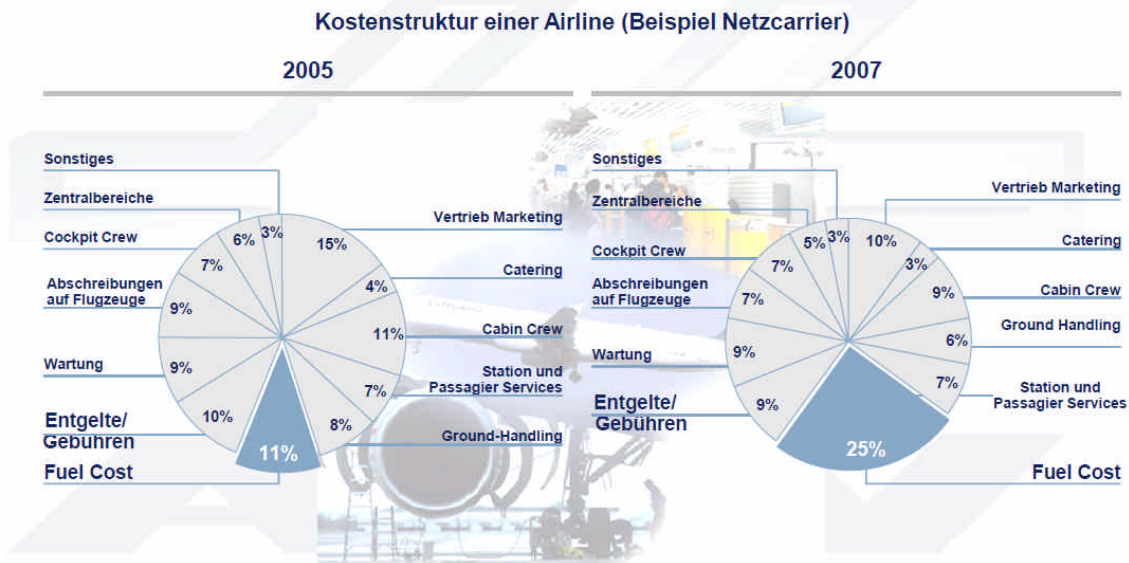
Kostenstruktur einer Airline (Beispiel Netzcarrier)

2005

Sonstiges
Zentralbereiche
Cockpit Crew
Abschreibungen auf Flugzeuge
Wartung
Entgelte/ Gebühren
Fuel Cost

3%
6%
7%
9%
9%
10%
11%
15%
4%
11%
7%
8%

Vertrieb Marketing
Catering
Cabin Crew
Station und Passagier Services
Ground-Handling

2007

Sonstiges
Zentralbereiche
Cockpit Crew
Abschreibungen auf Flugzeuge
Wartung
Entgelte/ Gebühren

3%
5%
7%
7%
9%
9%
25%
10%
3%
9%
6%
7%

Vertrieb Marketing
Catering
Cabin Crew
Ground Handling
Station und Passagier Services
Fuel Cost